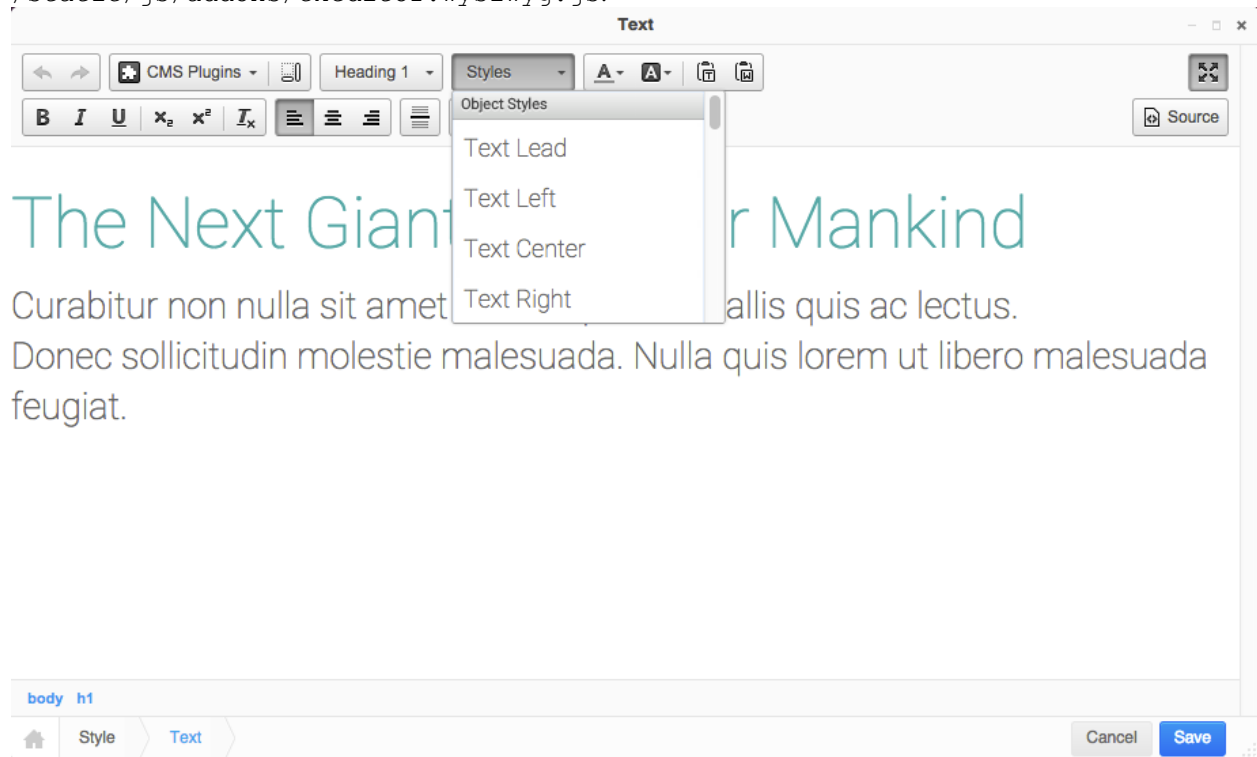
Text

CMS Plugins
Heading 1
Styles
Source

Object Styles
Text Lead
Text Left
Text Center
Text Right

The Next Giant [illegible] r Mankind

Curabitur non nulla sit amet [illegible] allis quis ac lectus. Donec sollicitudin molestie malesuada. Nulla quis lorem ut libero malesuada feugiat.

body h1

Style
Text
Cancel
Save